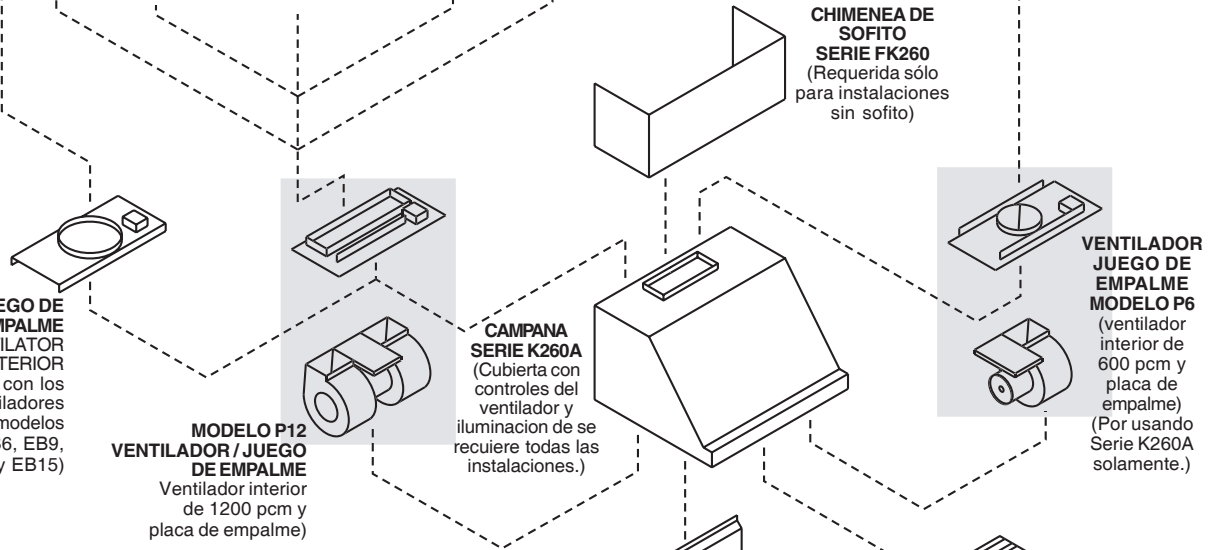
CHIMENEA DE SOFITO SERIE FK260
(Requerida sólo para instalaciones sin sofito)

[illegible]EGO DE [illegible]MPALME
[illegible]ILATOR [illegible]TERIOR
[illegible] con los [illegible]iladores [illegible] modelos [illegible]6, EB9, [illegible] y EB15)

MODELO P12 VENTILADOR / JUEGO DE EMPALME
Ventilador interior de 1200 pcm y placa de empalme)

CAMPANA SERIE K260A
(Cubierta con controles del ventilador y iluminacion de se recuiere todas las instalaciones.)

VENTILADOR JUEGO DE EMPALME MODELO P6
(ventilador interior de 600 pcm y placa de empalme)
(Por usando Serie K260A solamente.)